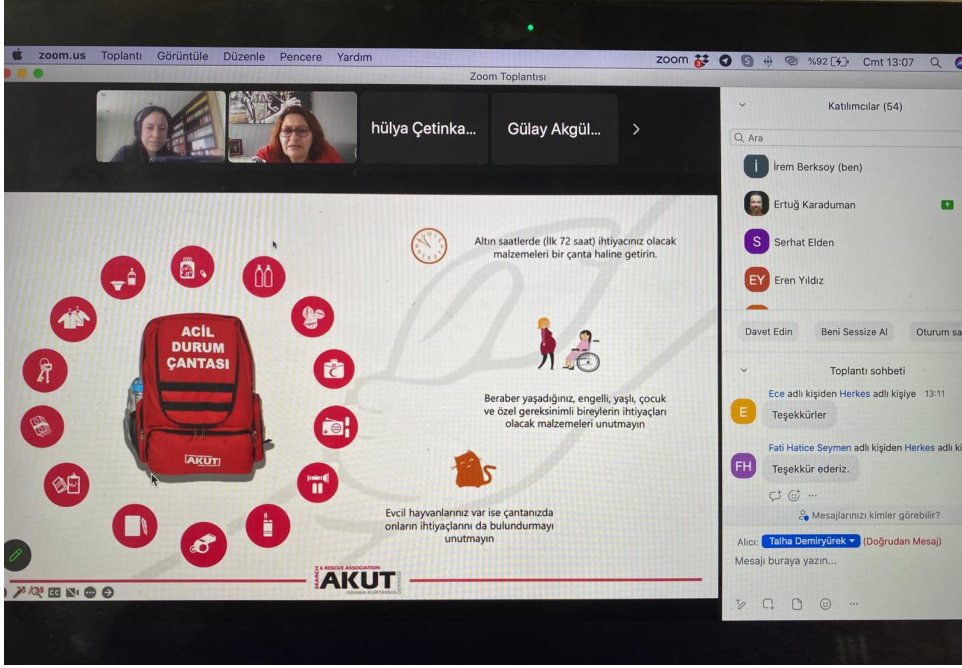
zoom.us Toplantı Görüntüle Düzenle Pencere Yardım

zoom %92 Cmt 13:07

Zoom Toplantısı

hülya Çetinka...

Gülay Akgül...

ACİL DURUM ÇANTASI

AKUT

Altın saatlerde (İlk 72 saat) ihtiyacınız olacak malzemeleri bir çanta haline getirin.

Beraber yaşadığınız, engelli, yaşlı, çocuk ve özel gereksinimli bireylerin ihtiyaçları olacak malzemeleri unutmayın

Evcil hayvanlarınız var ise çantanızda onların ihtiyaçlarını da bulundurmayı unutmayın

SEARCH & RESCUE ASSOCIATION AKUT ARAMA KURTARMA DERNEĞİ

Katılımcılar (54)

Ara

İrem Berksoy (ben)

Ertuğ Karaduman

Serhat Elden

Eren Yıldız

Davet Edin

Beni Sessize Al

Oturum sa

Toplantı sohbeti

Ece adlı kişiden Herkes adlı kişiye 13:11

Teşekkürler

Fati Hatice Seymen adlı kişiden Herkes adlı ki

Teşekkür ederiz.

Mesajlarınızı kimler görebilir?

Alıcı: Talha Demiryürek (Doğrudan Mesaj)

Mesajı buraya yazın...